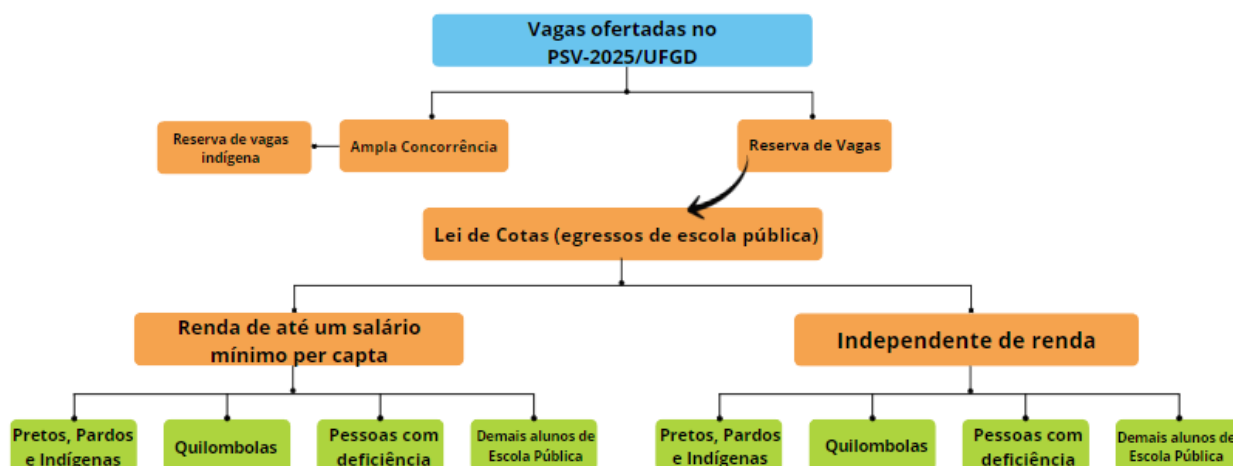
Vagas ofertadas no PSV-2025/UFGD

Reserva de vagas indígena

Ampla Concorrência

Reserva de Vagas

Lei de Cotas (egressos de escola pública)

Renda de até um salário mínimo per capta

Independente de renda

Pretos, Pardos e Indígenas

Quilombolas

Pessoas com deficiência

Demais alunos de Escola Pública

Pretos, Pardos e Indígenas

Quilombolas

Pessoas com deficiência

Demais alunos de Escola Pública